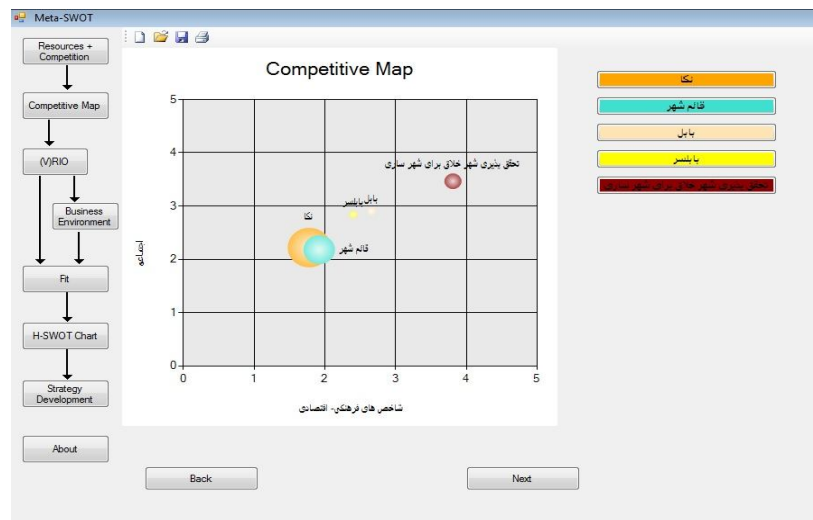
Meta-SWOT

Resources + Competition

Competitive Map

(V)RIO

Business Environment

Fit

H-SWOT Chart

Strategy Development

About

Competitive Map

5
4
3
2
1
0

0 1 2 3 4 5

اجتماعی

شاخص های فرهنگی- اقتصادی

نکا
قائم شهر
بابل
بابلسر
تحقق پذیری شهر خلاق برای شهر ساری

نکا
قائم شهر
بابل
بابلسر
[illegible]

Back

Next